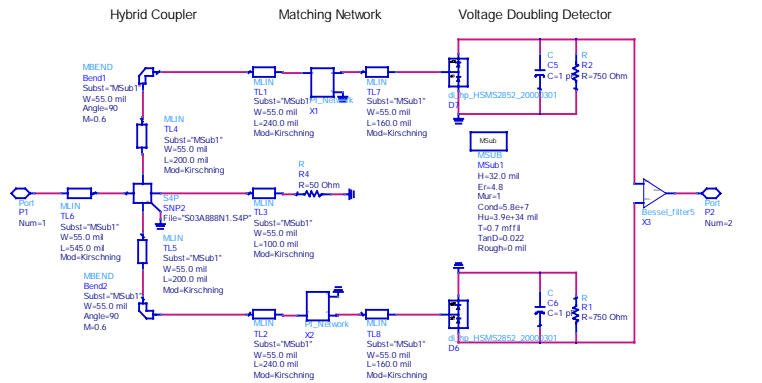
Hybrid Coupler

Matching Network

Voltage Doubling Detector

MBEND
Bend1
Subst="MSub1"
W=55.0 mil
Angle=90
M=0.6

MLIN
TL1
Subst="MSub1"
W=55.0 mil
L=240.0 mil
Mod=Kirschning

PI_Network
X1

MLIN
TL7
Subst="MSub1"
W=55.0 mil
L=160.0 mil
Mod=Kirschning

diode_hp_HSMS2852_20000301
D7

C
C5
C=1 pF

R
R2
R=750 Ohm

MLIN
TL4
Subst="MSub1"
W=55.0 mil
L=200.0 mil
Mod=Kirschning

MSub

MSUB
MSub1
H=32.0 mil
Er=4.8
Mur=1
Cond=5.8e+7
Hu=3.9e+34 mil
T=0.7 mil
TanD=0.022
Rough=0 mil

Port
P1
Num=1

MLIN
TL6
Subst="MSub1"
W=55.0 mil
L=545.0 mil
Mod=Kirschning

S4P
SNP2
File="S03A888N1.S4P"

R
R4
R=50 Ohm

MLIN
TL3
Subst="MSub1"
W=55.0 mil
L=100.0 mil
Mod=Kirschning

Bessel_filter5
X3

Port
P2
Num=2

MLIN
TL5
Subst="MSub1"
W=55.0 mil
L=200.0 mil
Mod=Kirschning

MBEND
Bend2
Subst="MSub1"
W=55.0 mil
Angle=90
M=0.6

MLIN
TL2
Subst="MSub1"
W=55.0 mil
L=240.0 mil
Mod=Kirschning

PI_Network
X2

MLIN
TL8
Subst="MSub1"
W=55.0 mil
L=160.0 mil
Mod=Kirschning

diode_hp_HSMS2852_20000301
D6

C
C6
C=1 pF

R
R1
R=750 Ohm